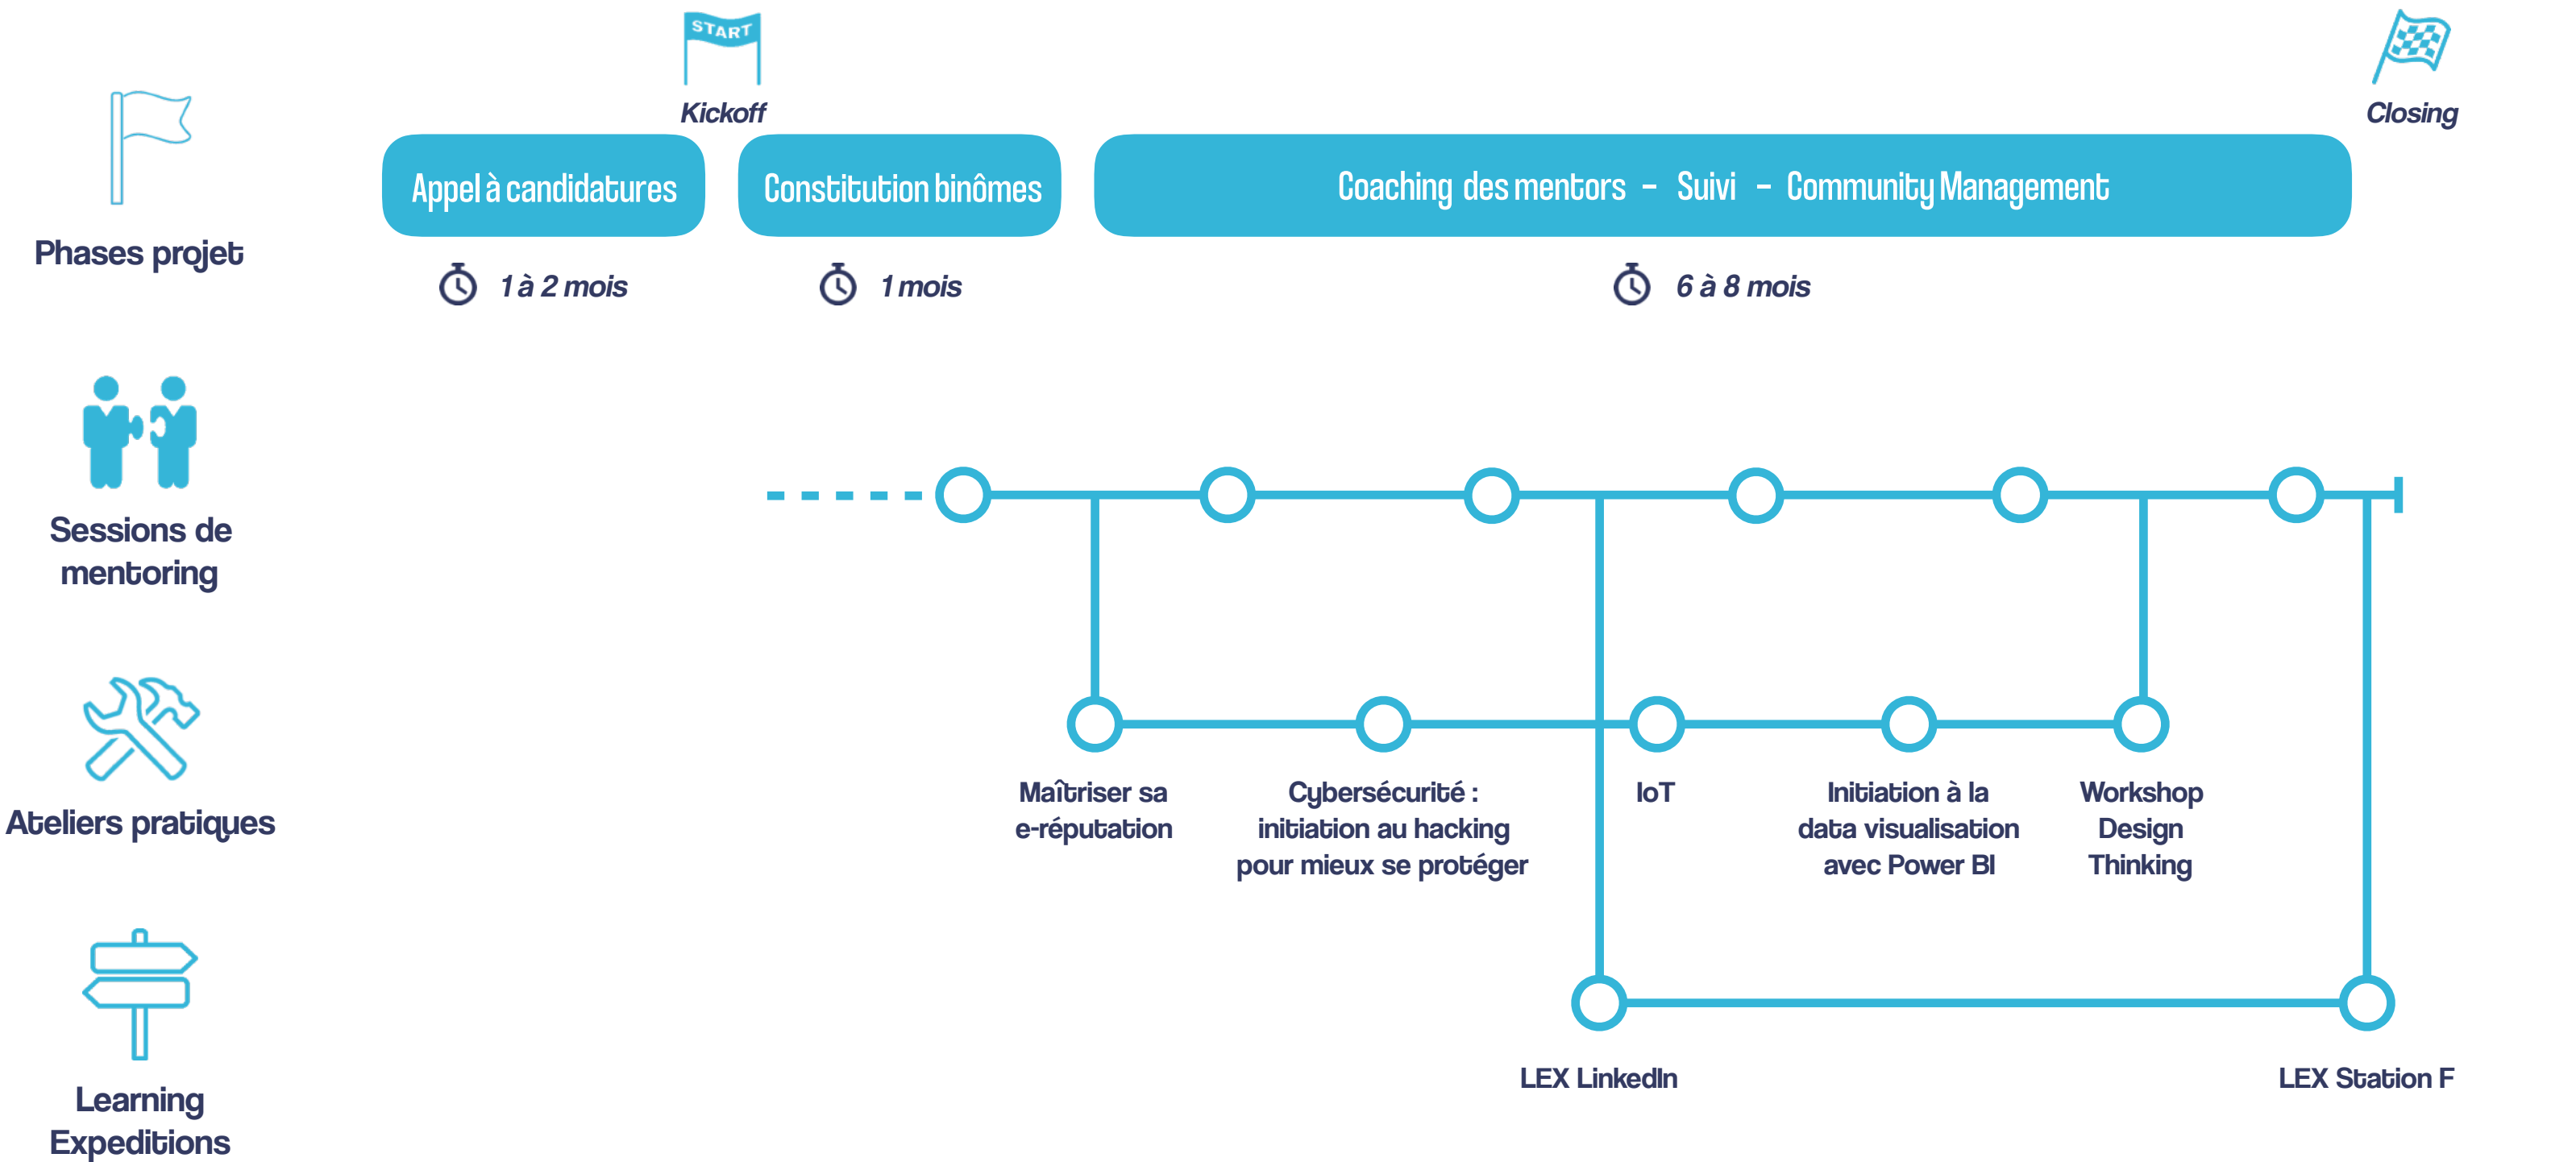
Phases projet

START

Kickoff

Closing

Appel à candidatures

Constitution binômes

Coaching des mentors - Suivi - Community Management

1 à 2 mois

1 mois

6 à 8 mois

Sessions de mentoring

Ateliers pratiques

Maîtriser sa e-réputation

Cybersécurité : initiation au hacking pour mieux se protéger

IoT

Initiation à la data visualisation avec Power BI

Workshop Design Thinking

Learning Expeditions

LEX LinkedIn

LEX Station F